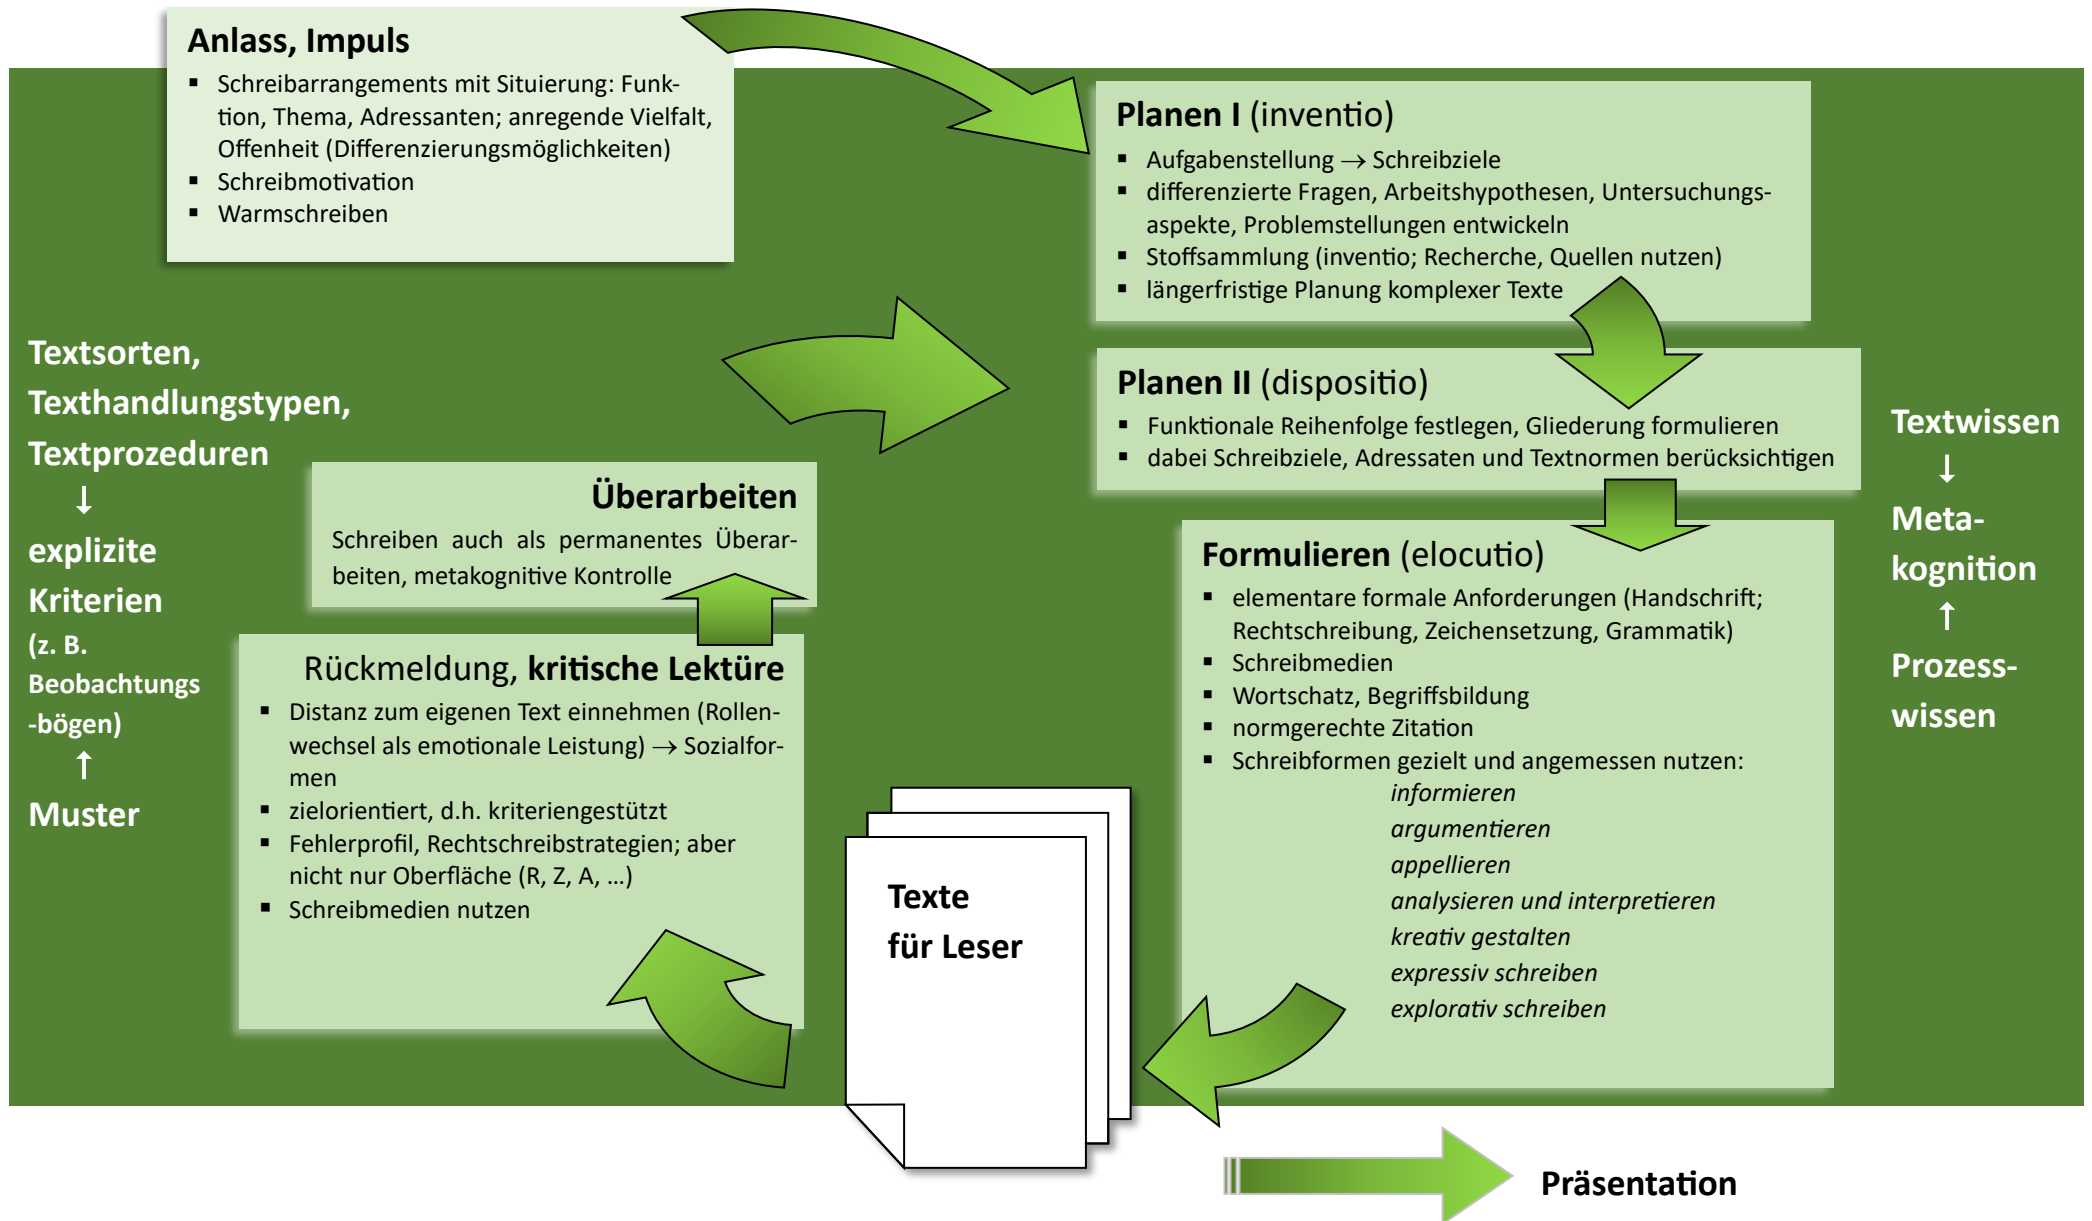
**Anlass, Impuls**
- Schreibarrangements mit Situierung: Funktion, Thema, Adressanten; anregende Vielfalt, Offenheit (Differenzierungsmöglichkeiten)
- Schreibmotivation
- Warmschreiben

**Planen I** (inventio)
- Aufgabenstellung → Schreibziele
- differenzierte Fragen, Arbeitshypothesen, Untersuchungsaspekte, Problemstellungen entwickeln
- Stoffsammlung (inventio; Recherche, Quellen nutzen)
- längerfristige Planung komplexer Texte

**Planen II** (dispositio)
- Funktionale Reihenfolge festlegen, Gliederung formulieren
- dabei Schreibziele, Adressaten und Textnormen berücksichtigen

**Formulieren** (elocutio)
- elementare formale Anforderungen (Handschrift; Rechtschreibung, Zeichensetzung, Grammatik)
- Schreibmedien
- Wortschatz, Begriffsbildung
- normgerechte Zitation
- Schreibformen gezielt und angemessen nutzen:
*informieren*
*argumentieren*
*appellieren*
*analysieren und interpretieren*
*kreativ gestalten*
*expressiv schreiben*
*explorativ schreiben*

**Überarbeiten**
Schreiben auch als permanentes Überarbeiten, metakognitive Kontrolle

Rückmeldung, **kritische Lektüre**
- Distanz zum eigenen Text einnehmen (Rollenwechsel als emotionale Leistung) → Sozialformen
- zielorientiert, d.h. kriteriengestützt
- Fehlerprofil, Rechtschreibstrategien; aber nicht nur Oberfläche (R, Z, A, ...)
- Schreibmedien nutzen

Texte für Leser

Textsorten, Texthandlungstypen, Textprozeduren
↓
explizite Kriterien
(z. B. Beobachtungs -bögen)
↑
Muster

Textwissen
↓
Metakognition
↑
Prozesswissen

Präsentation